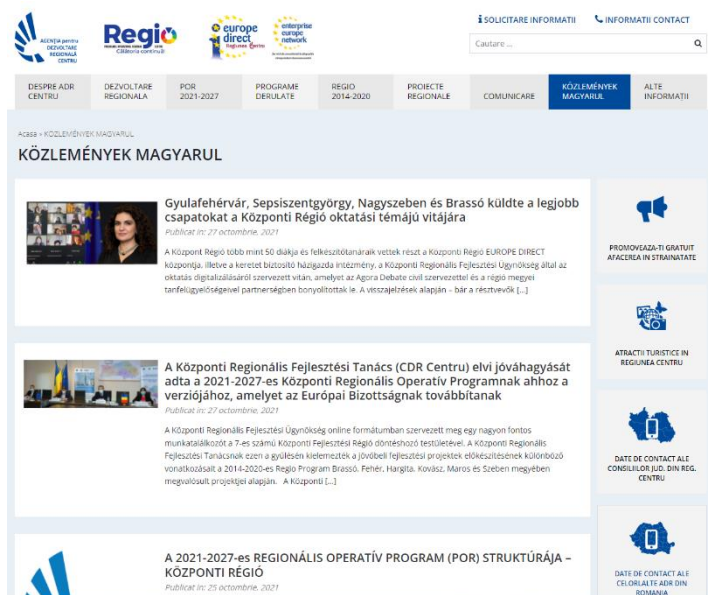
AGENȚIA pentru DEZVOLTARE REGIONALĂ CENTRU

Regio
Călătoria continuă

europe direct
Regiunea Centru

enterprise europe network

SOLICITARE INFORMATII
INFORMATII CONTACT

Cautare ...

DESPRE ADR CENTRU
DEZVOLTARE REGIONALA
POR 2021-2027
PROGRAME DERULATE
REGIO 2014-2020
PROIECTE REGIONALE
COMUNICARE
KÖZLEMÉNYEK MAGYARUL
ALTE INFORMAȚII

Acasa » KÖZLEMÉNYEK MAGYARUL

KÖZLEMÉNYEK MAGYARUL

Gyulafehérvár, Sepsiszentgyörgy, Nagyszeben és Brassó küldte a legjobb csapatokat a Központi Régió oktatási témájú vitájára
Publicat în: 27 octombrie, 2021
A Központi Régió több mint 50 diákja és felkészítőtanáraik vettek részt a Központi Régió EUROPE DIRECT központja, illetve a keretet biztosító házigazda intézmény, a Központi Regionális Fejlesztési Ügynökség által az oktatás digitalizálásáról szervezett vitán, amelyet az Agora Debate civil szervezettel és a régió megyei tanfelügyelőségeivel partnerségben bonyolítottak le. A visszajelzések alapján – bár a résztvevők [...]

A Központi Regionális Fejlesztési Tanács (CDR Centru) elvi jóváhagyását adta a 2021-2027-es Központi Regionális Operatív Programnak ahhoz a verziójához, amelyet az Európai Bizottságnak továbbítanak
Publicat în: 27 octombrie, 2021
A Központi Regionális Fejlesztési Ügynökség online formátumban szervezett meg egy nagyon fontos munkatalálkozót a 7-es számú Központi Fejlesztési Régió döntéshozó testületével. A Központi Regionális Fejlesztési Tanácsnak ezen a gyűlésen kielemezték a jövőbeli fejlesztési projektek előkészítésének különböző vonatkozásait a 2014-2020-es Regio Program Brassó, Fehér, Hargita, Kovász, Maros és Szeben megyében megvalósult projektjei alapján. A Központi [...]

A 2021-2027-es REGIONÁLIS OPERATÍV PROGRAM (POR) STRUKTÚRÁJA – KÖZPONTI RÉGIÓ
Publicat în: 25 octombrie, 2021

PROMOVEAZA-ȚI GRATUIT AFACEREA IN STRAINATATE

ATRACȚII TURISTICE IN REGIUNEA CENTRU

DATE DE CONTACT ALE CONSILIILOR JUD. DIN REG. CENTRU

DATE DE CONTACT ALE CELORLALTE ADR DIN ROMANIA